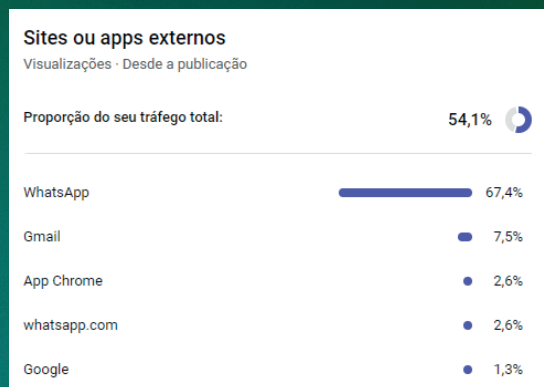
Sites ou apps externos
Visualizações · Desde a publicação

Proporção do seu tráfego total: 54,1%

| | |
|---|---|
| WhatsApp | 67,4% |
| Gmail | 7,5% |
| App Chrome | 2,6% |
| whatsapp.com | 2,6% |
| Google | 1,3% |